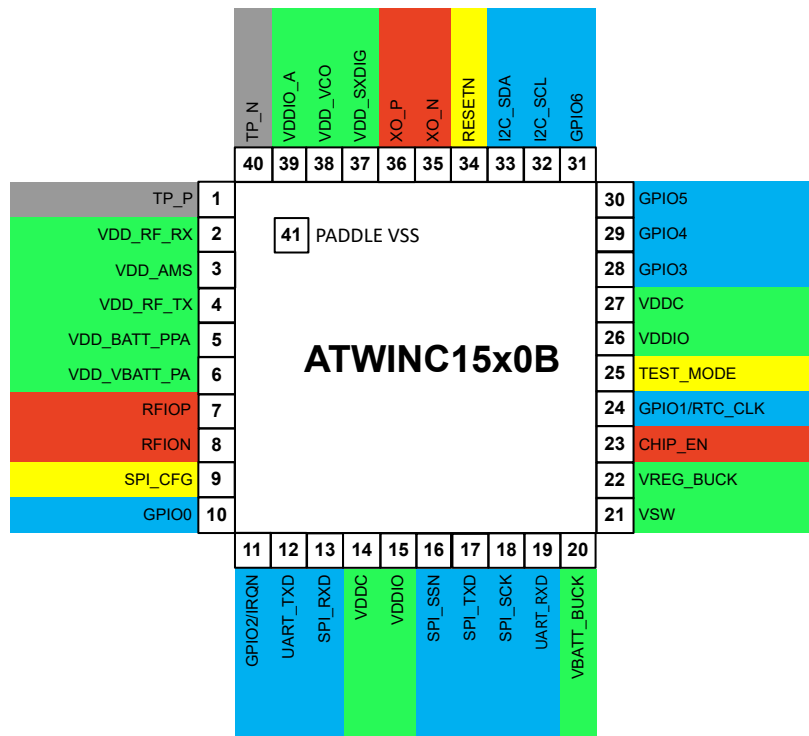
TP_N
VDDIO_A
VDD_VCO
VDD_SXDIG
XO_P
XO_N
RESETN
I2C_SDA
I2C_SCL
GPIO6

40 39 38 37 36 35 34 33 32 31

TP_P 1
VDD_RF_RX 2
VDD_AMS 3
VDD_RF_TX 4
VDD_BATT_PPA 5
VDD_VBATT_PA 6
RFIOP 7
RFION 8
SPI_CFG 9
GPIO0 10

41 PADDLE VSS

ATWINC15x0B

30 GPIO5
29 GPIO4
28 GPIO3
27 VDDC
26 VDDIO
25 TEST_MODE
24 GPIO1/RTC_CLK
23 CHIP_EN
22 VREG_BUCK
21 VSW

11 12 13 14 15 16 17 18 19 20

GPIO2/IRQN
UART_TXD
SPI_RXD
VDDC
VDDIO
SPI_SSN
SPI_TXD
SPI_SCK
UART_RXD
VBATT_BUCK